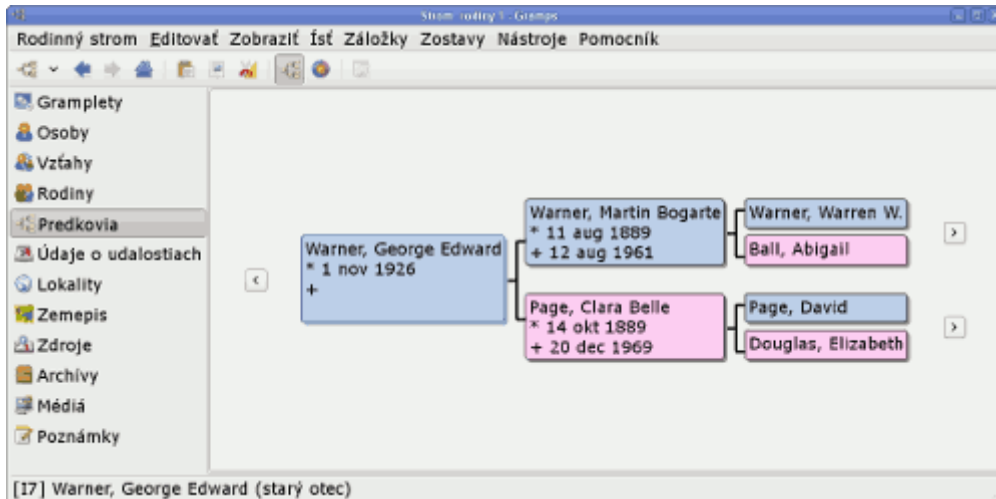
Strom rodiny 1 - Gramps

Rodinný strom Editovať Zobraziť Ísť Záložky Zostavy Nástroje Pomocník

Gramplety
Osoby
Vzťahy
Rodiny
Predkovia
Údaje o udalostiach
Lokality
Zemepis
Zdroje
Archívy
Médiá
Poznámky

Warner, George Edward
* 1 nov 1926
+

Warner, Martin Bogarte
* 11 aug 1889
+ 12 aug 1961

Page, Clara Belle
* 14 okt 1889
+ 20 dec 1969

Warner, Warren W.

Ball, Abigail

Page, David

Douglas, Elizabeth

[17] Warner, George Edward (starý otec)